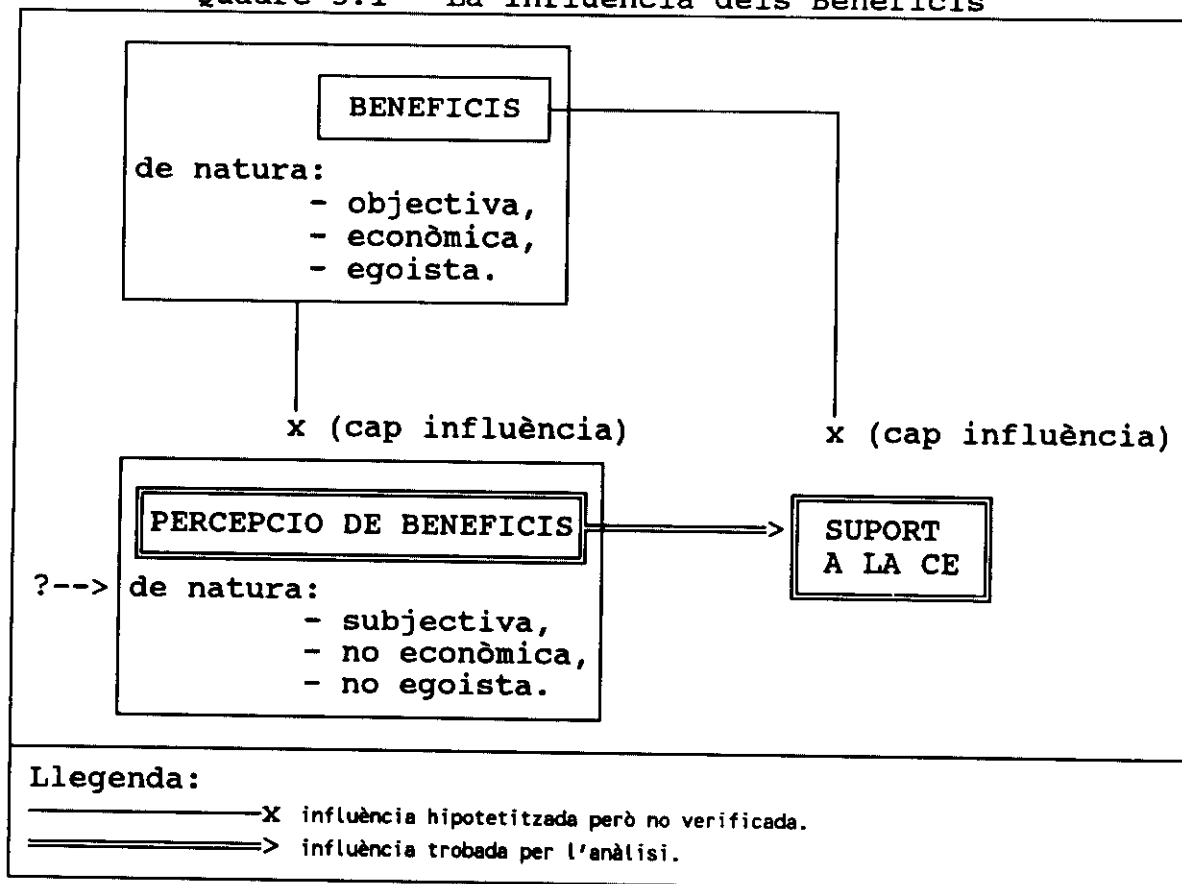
Quadre 5.1 La influència dels Beneficis

BENEFICIS

de natura:
- objectiva,
- econòmica,
- egoista.

x (cap influència)

x (cap influència)

PERCEPCIO DE BENEFICIS

SUPORT A LA CE

?--> de natura:
- subjectiva,
- no econòmica,
- no egoista.

Llegenda:
———X influència hipotetitzada però no verificada.
═══> influència trobada per l'anàlisi.